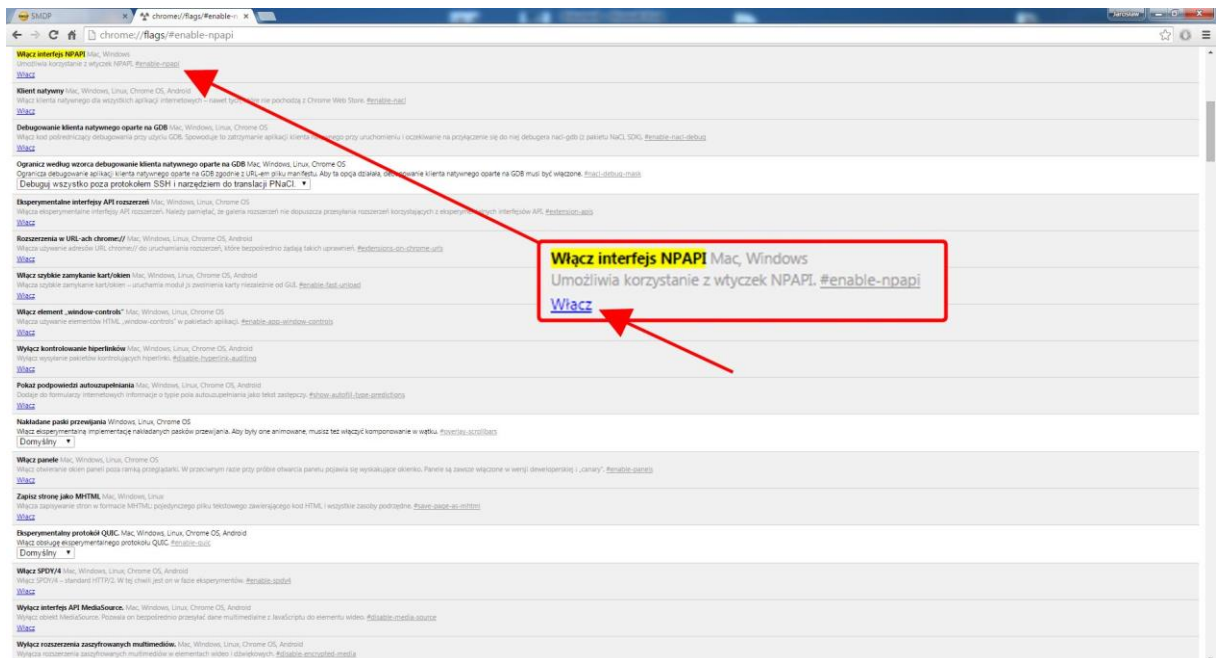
SMOP
chrome://flags/#enable-n
Jaroslaw
chrome://flags/#enable-npapi

Włącz interfejs NPAPI Mac, Windows
Umożliwia korzystanie z wtyczek NPAPI. #enable-npapi
Włącz

Klient natywny Mac, Windows, Linux, Chrome OS, Android
Włącz klienta natywnego dla wszystkich aplikacji internetowych – nawet tych, które nie pochodzą z Chrome Web Store. #enable-nacl
Włącz

Debugowanie klienta natywnego oparte na GDB Mac, Windows, Linux, Chrome OS
Włącz kod pośredniczący debugowania przy użyciu GDB. Spowoduje to zatrzymanie aplikacji klienta natywnego przy uruchomieniu i oczekiwanie na przyłączenie się do niej debugera nacl-gdb (z pakietu NaCl SDK). #enable-nacl-debug
Włącz

Ogranicz według wzorca debugowanie klienta natywnego oparte na GDB Mac, Windows, Linux, Chrome OS
Ogranicza debugowanie aplikacji klienta natywnego oparte na GDB zgodnie z URL-em pliku manifestu. Aby ta opcja działała, debugowanie klienta natywnego oparte na GDB musi być włączone. #nacl-debug-mask
Debuguj wszystko poza protokołem SSH i narzędziem do translacji PNaCl.

Eksperymentalne interfejsy API rozszerzeń Mac, Windows, Linux, Chrome OS
Włącza eksperymentalne interfejsy API rozszerzeń. Należy pamiętać, że galeria rozszerzeń nie dopuszcza przesyłania rozszerzeń korzystających z eksperymentalnych interfejsów API. #extension-apis
Włącz

Rozszerzenia w URL-ach chrome:// Mac, Windows, Linux, Chrome OS, Android
Włącza używanie adresów URL chrome:// do uruchamiania rozszerzeń, które bezpośrednio żądają takich uprawnień. #extensions-on-chrome-urls
Włącz

Włącz szybkie zamykanie kart/okien Mac, Windows, Linux, Chrome OS, Android
Włącza szybkie zamykanie kart/okien – uruchamia moduł js zwalniania karty niezależnie od GUI. #enable-fast-unload
Włącz

Włącz element „window-controls” Mac, Windows, Linux, Chrome OS
Włącza używanie elementów HTML „window-controls” w pakietach aplikacji. #enable-app-window-controls
Włącz

Wyłącz kontrolowanie hiperlinków Mac, Windows, Linux, Chrome OS, Android
Wyłącza wysyłanie pakietów kontrolujących hiperlinki. #disable-hyperlink-auditing
Włącz

Pokaż podpowiedzi autouzupełniania Mac, Windows, Linux, Chrome OS, Android
Dodaje do formularzy internetowych informacje o typie pola autouzupełniania jako tekst zastępczy. #show-autofill-type-predictions
Włącz

Nakładane paski przewijania Windows, Linux, Chrome OS
Włącz eksperymentalną implementację nakładanych pasków przewijania. Aby były one animowane, musisz też włączyć komponowanie w wątku. #overlay-scrollbars
Domyślny

Włącz panele Mac, Windows, Linux, Chrome OS
Włącz otwieranie okien paneli poza ramką przeglądarki. W przeciwnym razie przy próbie otwarcia panelu pojawia się wyskakujące okienko. Panele są zawsze włączone w wersji deweloperskiej i „canary”. #enable-panels
Włącz

Zapisz stronę jako MHTML Mac, Windows, Linux
Włącza zapisywanie stron w formacie MHTML: pojedynczego pliku tekstowego zawierającego kod HTML i wszystkie zasoby podrzędne. #save-page-as-mhtml
Włącz

Eksperymentalny protokół QUIC. Mac, Windows, Linux, Chrome OS, Android
Włącz obsługę eksperymentalnego protokołu QUIC. #enable-quic
Domyślny

Włącz SPDY/4 Mac, Windows, Linux, Chrome OS, Android
Włącz SPDY/4 – standard HTTP/2. W tej chwili jest on w fazie eksperymentów. #enable-spdy4
Włącz

Wyłącz interfejs API MediaSource. Mac, Windows, Linux, Chrome OS, Android
Wyłącz obiekt MediaSource. Pozwala on bezpośrednio przesyłać dane multimedialne z JavaScriptu do elementu wideo. #disable-media-source
Włącz

Wyłącz rozszerzenia zaszyfrowanych multimediów. Mac, Windows, Linux, Chrome OS, Android
Wyłącza rozszerzenia zaszyfrowanych multimediów w elementach wideo i dźwiękowych. #disable-encrypted-media

Włącz interfejs NPAPI Mac, Windows
Umożliwia korzystanie z wtyczek NPAPI. #enable-npapi
Włącz